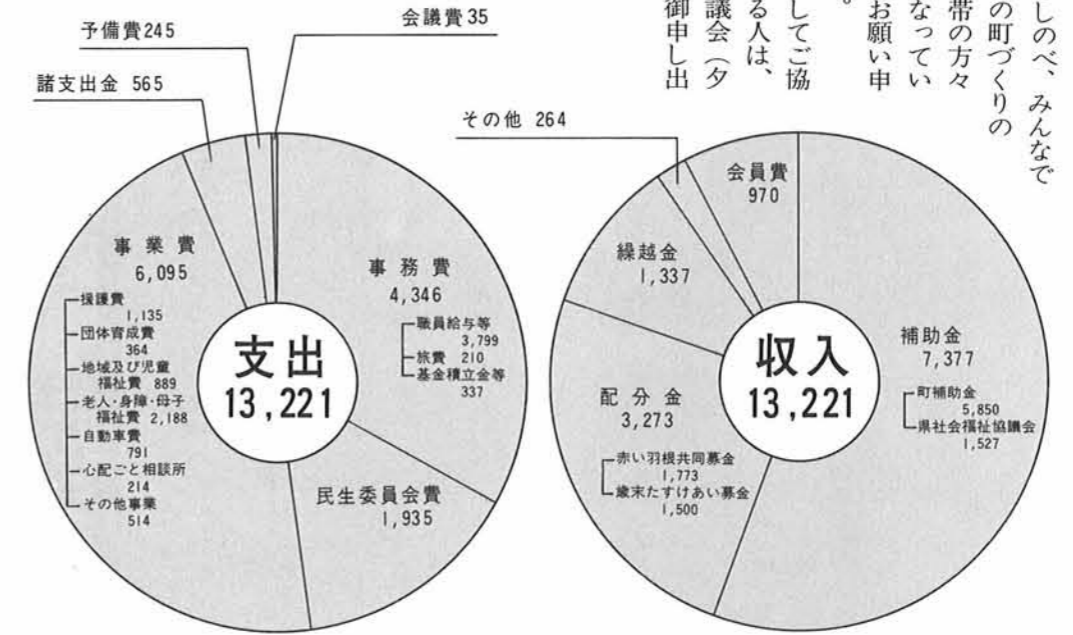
しのべ、みんなで
の町づくりの
帯の方々
なってい
お願い申
。
してご協
る人は、
議会（夕
御申し出

予備費245
会議費35
諸支出金 565

事業費
6,095
援護費
1,135
団体育成費
364
地域及び児童福祉費 889
老人・身障・母子福祉費 2,188
自動車費
791
心配ごと相談所
214
その他事業
514

事務費
4,346
職員給与等
3,799
旅費 210
基金積立金等
337

支出
13,221

民生委員会費
1,935

その他 264

会員費
970

繰越金
1,337

補助金
7,377
町補助金
5,850
県社会福祉協議会
1,527

収入
13,221

配分金
3,273
赤い羽根共同募金
1,773
歳末たすけあい募金
1,500